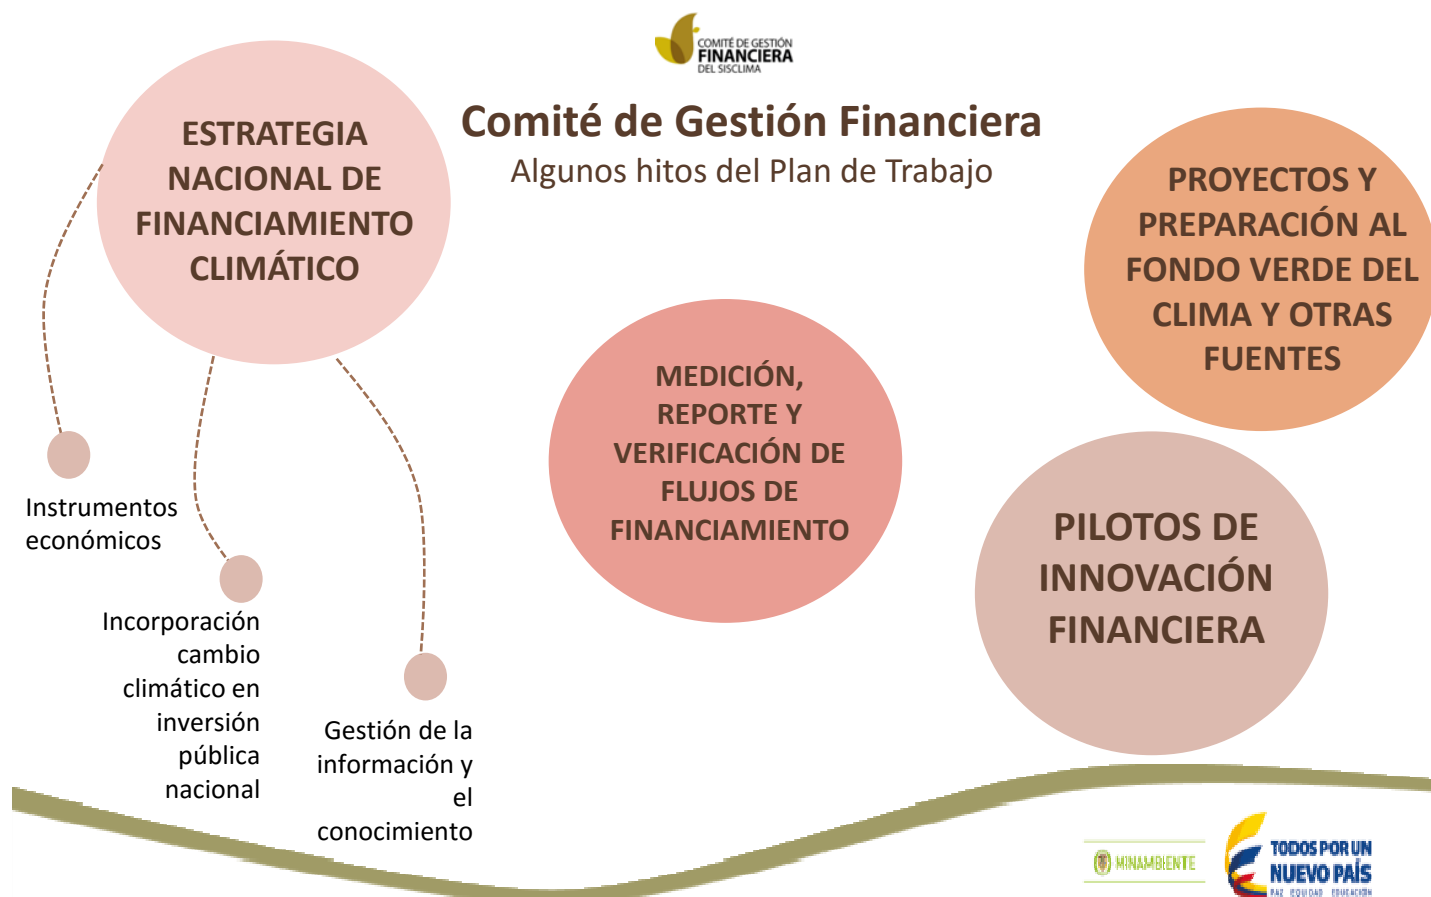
COMITÉ DE GESTIÓN FINANCIERA DEL SISCLIMA

Comité de Gestión Financiera

Algunos hitos del Plan de Trabajo

ESTRATEGIA NACIONAL DE FINANCIAMIENTO CLIMÁTICO

Instrumentos económicos

Incorporación cambio climático en inversión pública nacional

Gestión de la información y el conocimiento

MEDICIÓN, REPORTE Y VERIFICACIÓN DE FLUJOS DE FINANCIAMIENTO

PROYECTOS Y PREPARACIÓN AL FONDO VERDE DEL CLIMA Y OTRAS FUENTES

PILOTOS DE INNOVACIÓN FINANCIERA

MINAMBIENTE

TODOS POR UN NUEVO PAÍS
PAZ EQUIDAD EDUCACIÓN